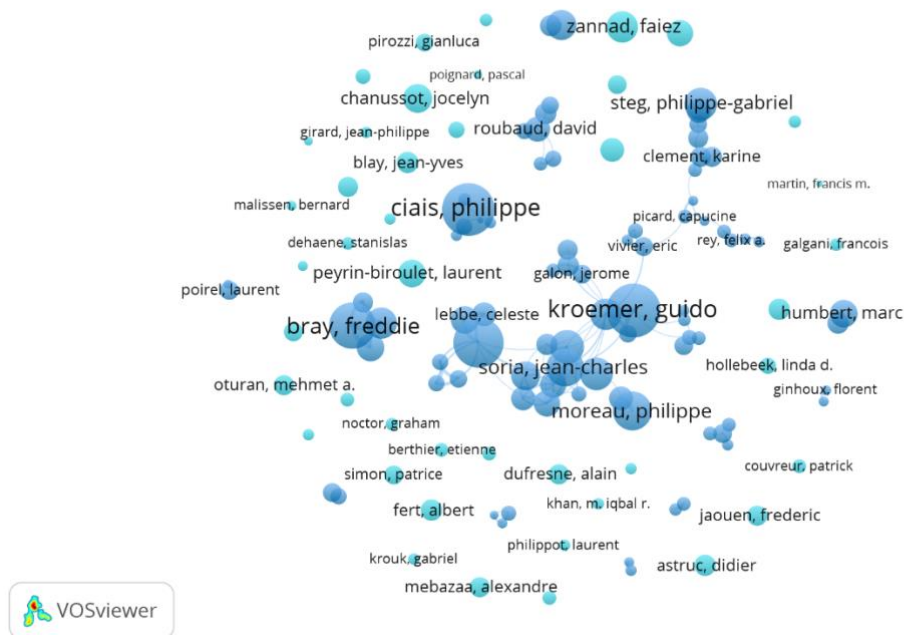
zannad, faiez
pirozzi, gianluca
poignard, pascal
chanussot, jocelyn
steg, philippe-gabriel
girard, jean-philippe
roubaud, david
blay, jean-yves
clement, karine
martin, francis m.
malissen, bernard
ciais, philippe
picard, capucine
dehaene, stanislas
vivier, eric
rey, felix a.
galgani, francois
peyrin-biroulet, laurent
galon, jerome
poirel, laurent
kroemer, guido
lebbe, celeste
humbert, marc
bray, freddie
soria, jean-charles
hollebeek, linda d.
oturan, mehmet a.
ginhoux, florent
moreau, philippe
noctor, graham
berthier, etienne
simon, patrice
dufresne, alain
couvreur, patrick
khan, m. iqbal r.
fert, albert
jaouen, frederic
philippot, laurent
krouk, gabriel
astruc, didier
mebazaa, alexandre
VOSviewer